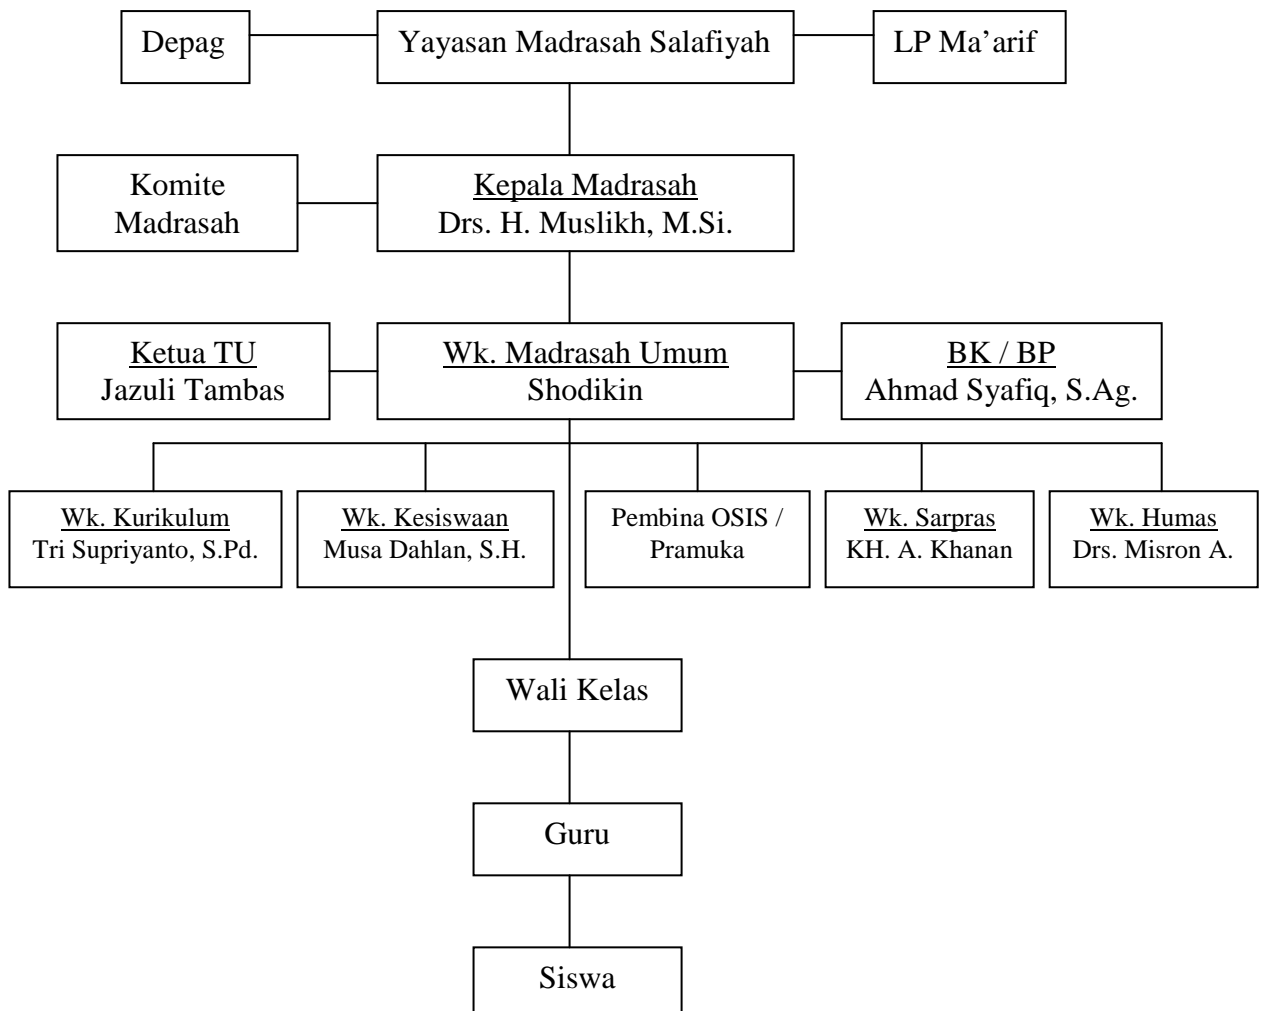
Depag

Yayasan Madrasah Salafiyah

LP Ma'arif

Komite Madrasah

Kepala Madrasah
Drs. H. Muslikh, M.Si.

Ketua TU
Jazuli Tambas

Wk. Madrasah Umum
Shodikin

BK / BP
Ahmad Syafiq, S.Ag.

Wk. Kurikulum
Tri Supriyanto, S.Pd.

Wk. Kesiswaan
Musa Dahlan, S.H.

Pembina OSIS / Pramuka

Wk. Sarpras
KH. A. Khanan

Wk. Humas
Drs. Misron A.

Wali Kelas

Guru

Siswa